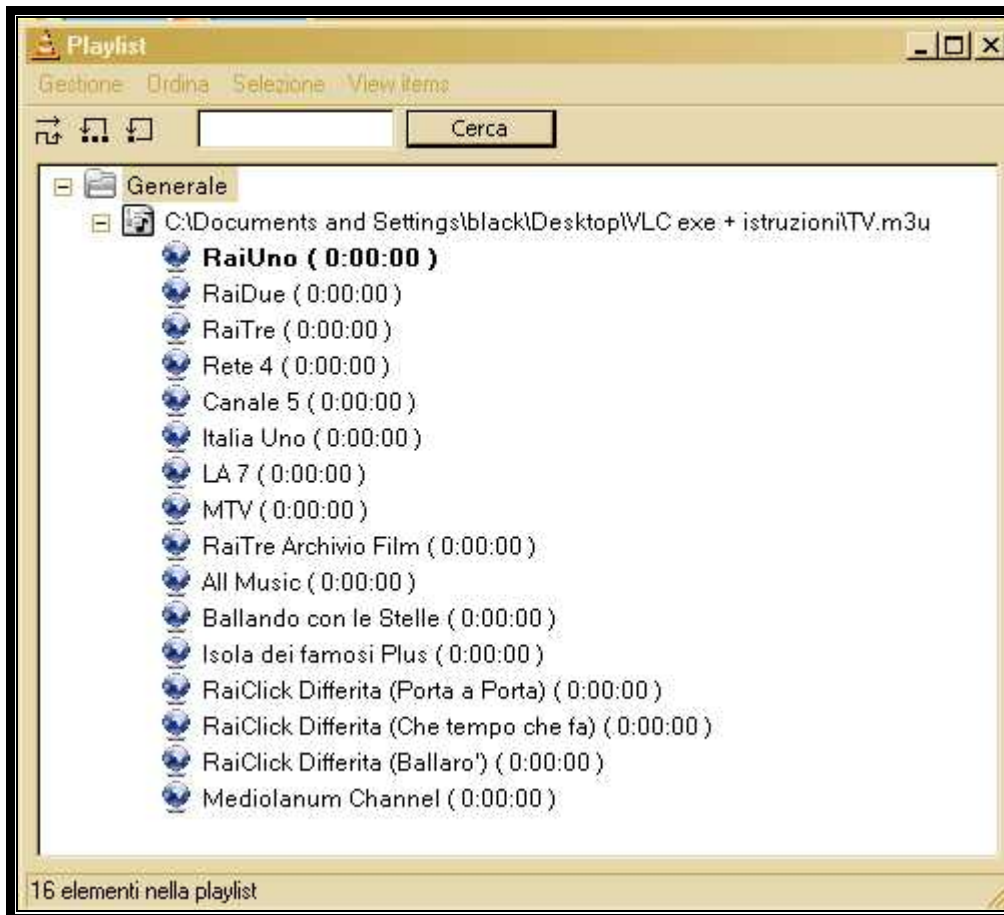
Playlist

Gestione Ordina Selezione View items

Cerca

Generale

C:\Documents and Settings\black\Desktop\VLC exe + istruzioni\TV.m3u

**RaiUno ( 0:00:00 )**

RaiDue ( 0:00:00 )

RaiTre ( 0:00:00 )

Rete 4 ( 0:00:00 )

Canale 5 ( 0:00:00 )

Italia Uno ( 0:00:00 )

LA 7 ( 0:00:00 )

MTV ( 0:00:00 )

RaiTre Archivio Film ( 0:00:00 )

All Music ( 0:00:00 )

Ballando con le Stelle ( 0:00:00 )

Isola dei famosi Plus ( 0:00:00 )

RaiClick Differita (Porta a Porta) ( 0:00:00 )

RaiClick Differita (Che tempo che fa) ( 0:00:00 )

RaiClick Differita (Ballaro') ( 0:00:00 )

Mediolanum Channel ( 0:00:00 )

16 elementi nella playlist